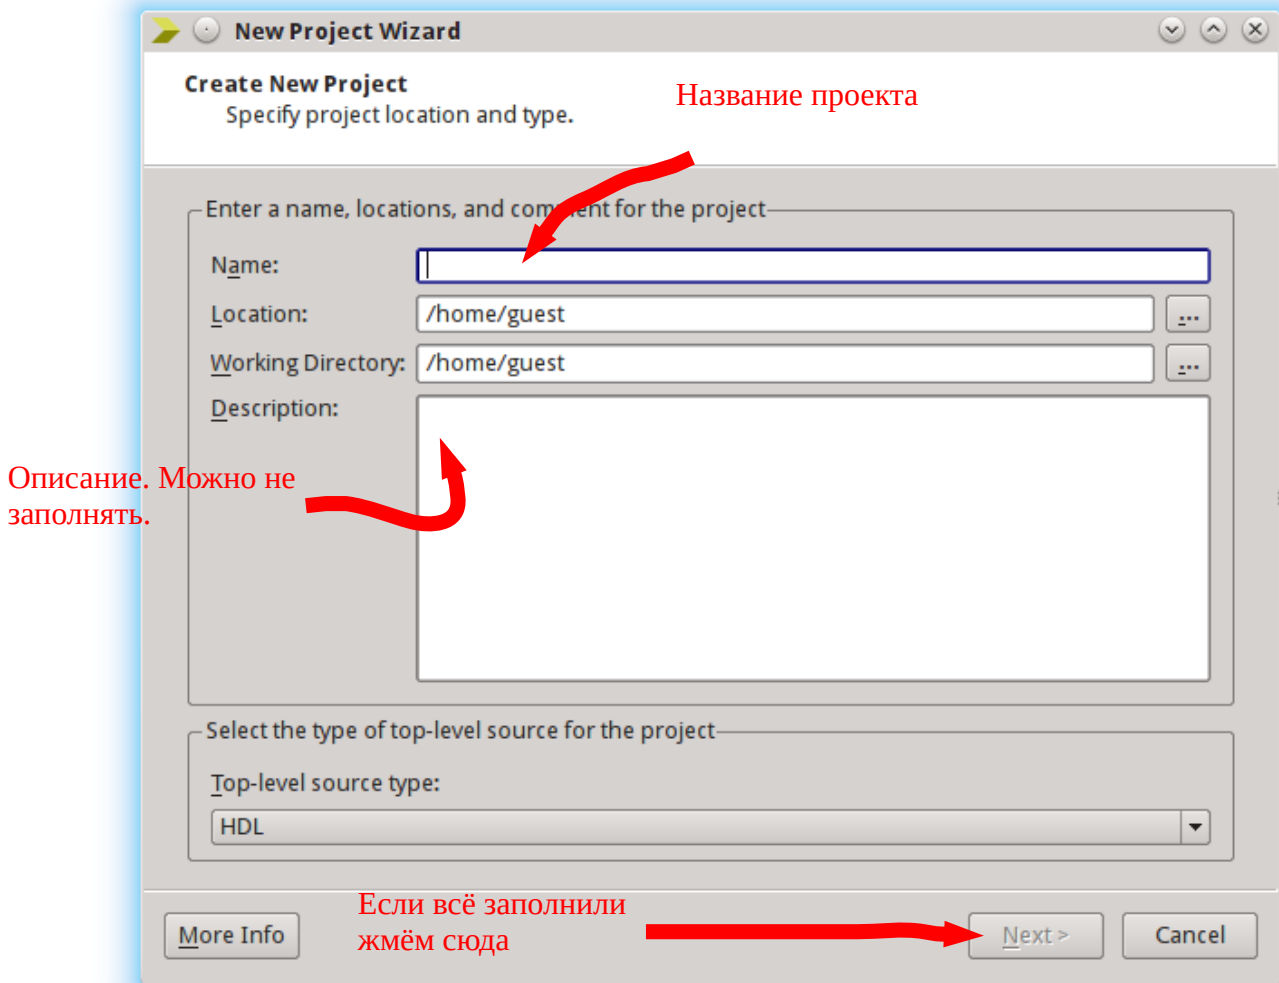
New Project Wizard

Create New Project
Specify project location and type.

Название проекта

Enter a name, locations, and com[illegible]ent for the project

Name:

Location: /home/guest ...

Working Directory: /home/guest ...

Description:

Описание. Можно не заполнять.

Select the type of top-level source for the project

Top-level source type:

HDL

Если всё заполнили жмём сюда

More Info

Next >

Cancel